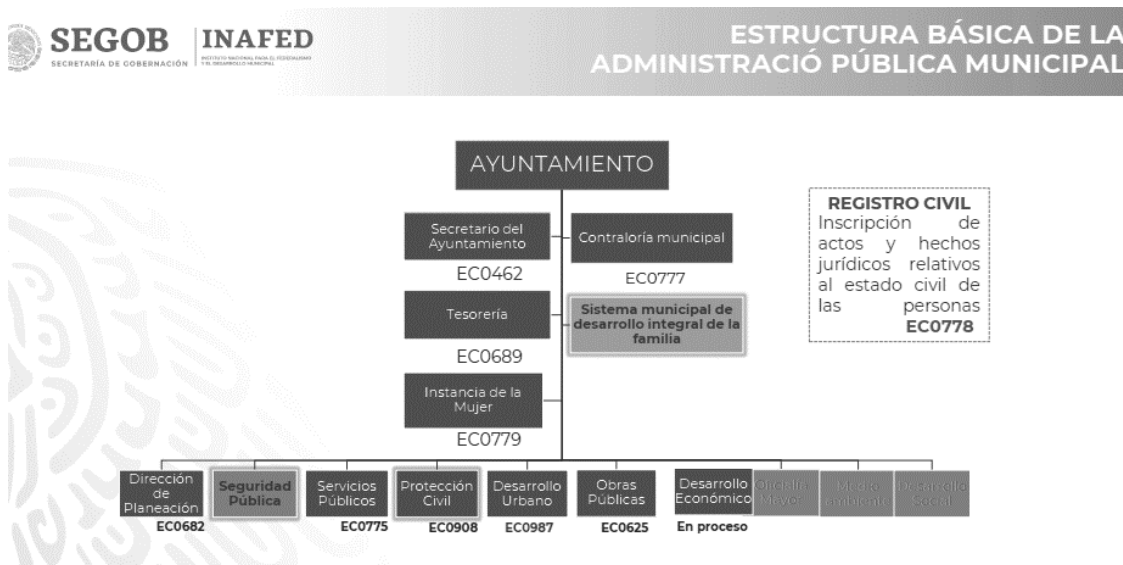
SEGOB SECRETARÍA DE GOBERNACIÓN | INAFED INSTITUTO NACIONAL PARA EL FEDERALISMO Y EL DESARROLLO MUNICIPAL

ESTRUCTURA BÁSICA DE LA ADMINISTRACIÓ PÚBLICA MUNICIPAL

AYUNTAMIENTO

Secretario del Ayuntamiento
EC0462

Contraloría municipal
EC0777

Tesorería
EC0689

Sistema municipal de desarrollo integral de la familia

Instancia de la Mujer
EC0779

REGISTRO CIVIL
Inscripción de actos y hechos jurídicos relativos al estado civil de las personas
EC0778

Dirección de Planeación
EC0682

Seguridad Pública

Servicios Públicos
EC0775

Protección Civil
EC0908

Desarrollo Urbano
EC0987

Obras Públicas
EC0625

Desarrollo Económico
En proceso

Oficialía Mayor

Medio ambiente

Desarrollo Social